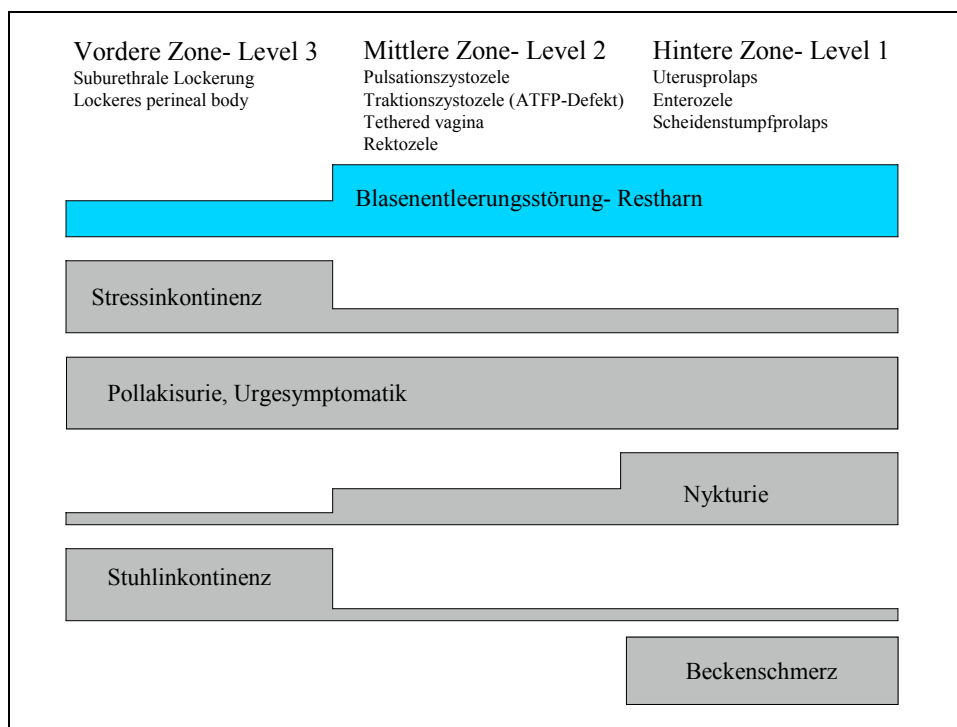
Vordere Zone- Level 3
Suburethrale Lockerung
Lockeres perineal body

Mittlere Zone- Level 2
Pulsationszystozele
Traktionszystozele (ATFP-Defekt)
Tethered vagina
Rektozele

Hintere Zone- Level 1
Uterusprolaps
Enterozele
Scheidenstumpfprolaps

Blasenentleerungsstörung- Restharn

Stressinkontinenz

Pollakisurie, Urgesymptomatik

Nykturie

Stuhlinkontinenz

Beckenschmerz